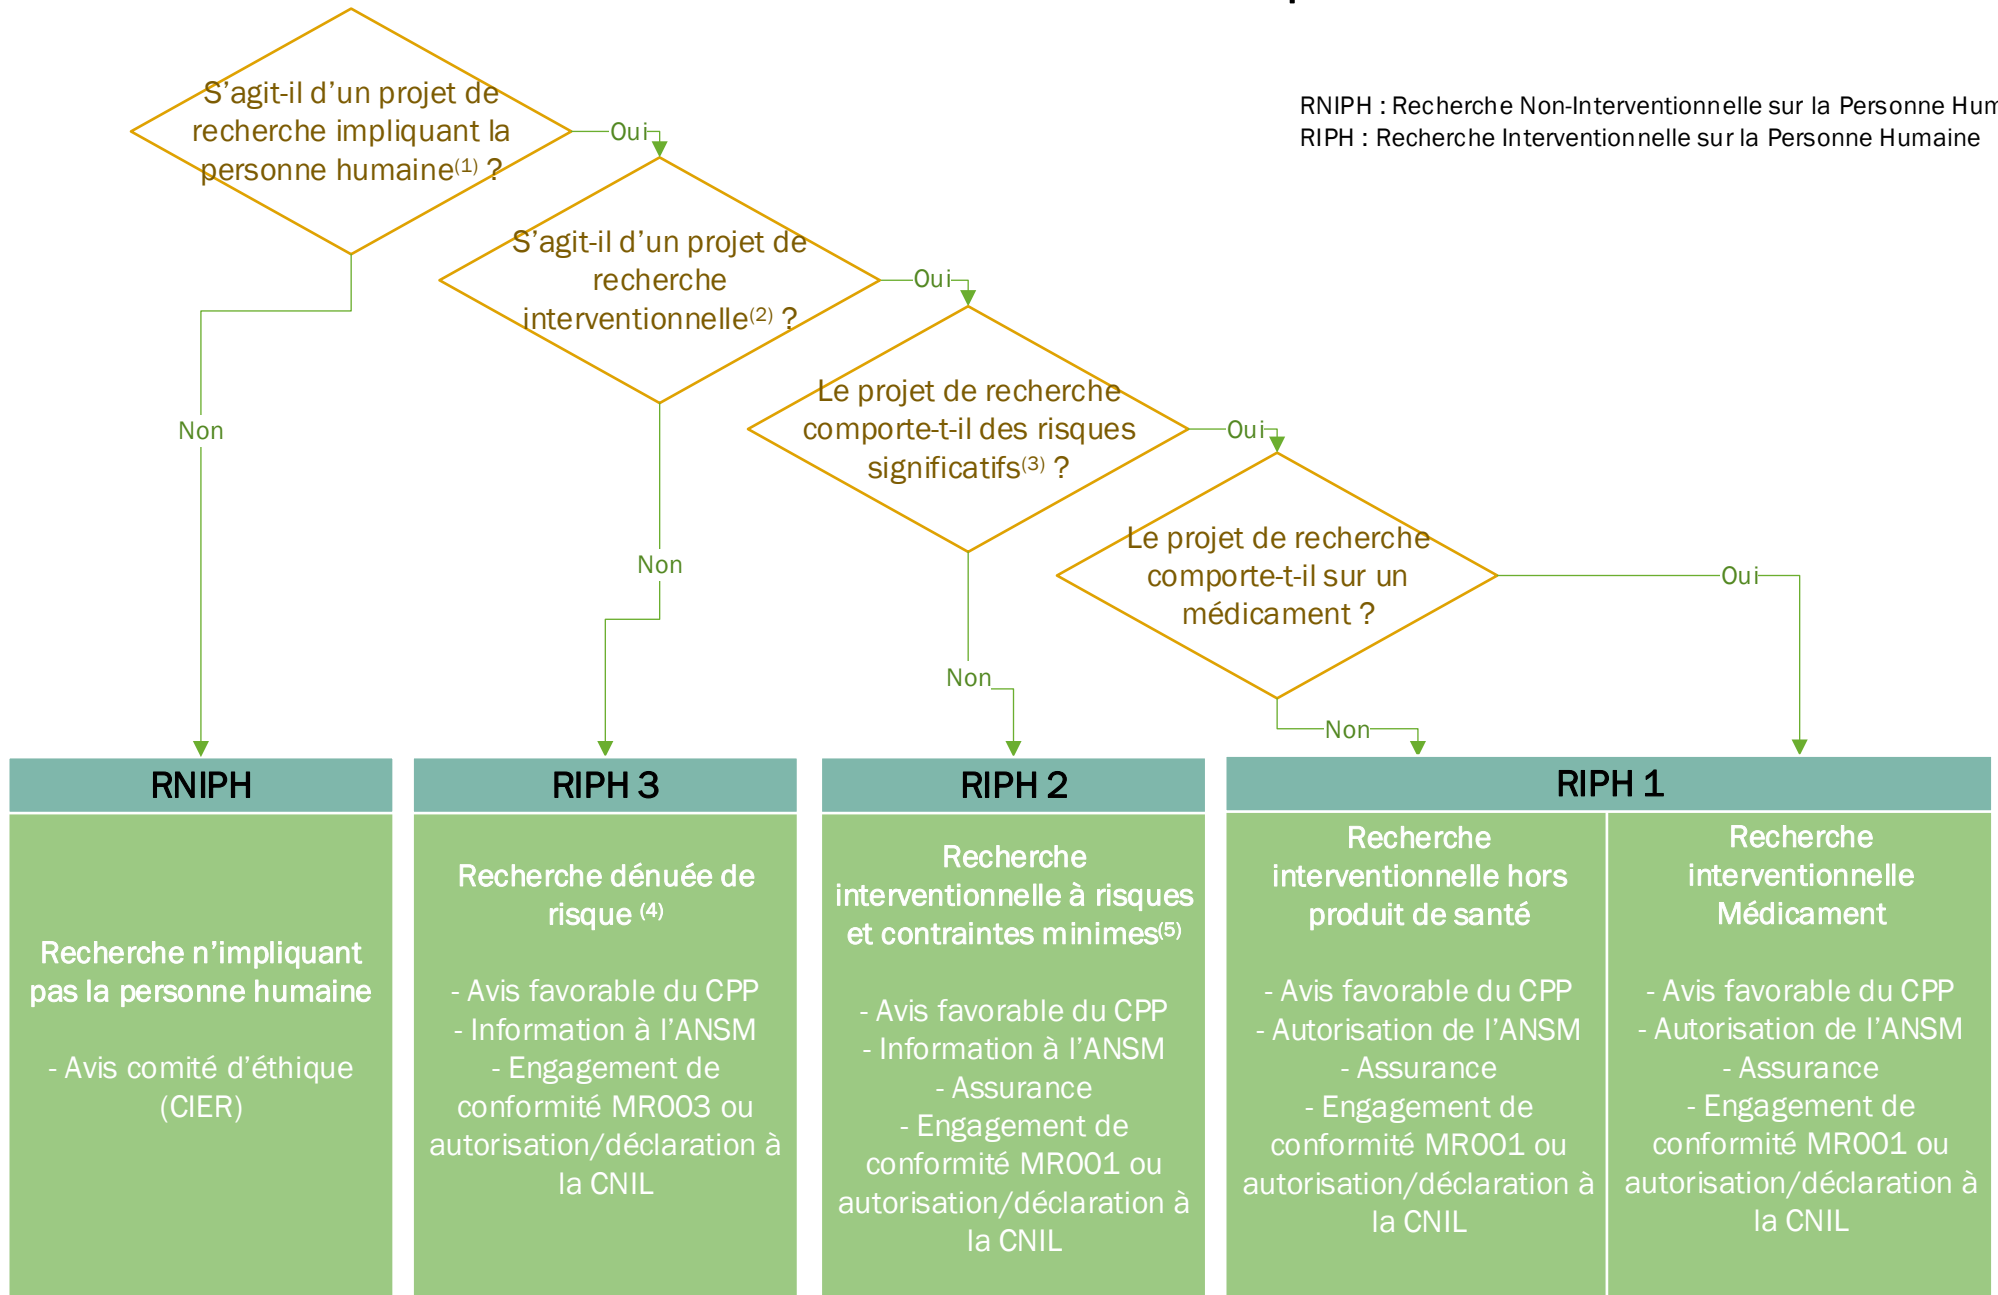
S’agit-il d’un projet de recherche impliquant la personne humaine$^{(1)}$ ?

Oui

S’agit-il d’un projet de recherche interventionnelle$^{(2)}$ ?

Oui

Le projet de recherche comporte-t-il des risques significatifs$^{(3)}$ ?

Oui

Le projet de recherche comporte-t-il sur un médicament ?

Oui

Non

Non

Non

Non

RNIPH : Recherche Non-Interventionnelle sur la Personne Hum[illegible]
RIPH : Recherche Interventionnelle sur la Personne Humaine

RNIPH

Recherche n’impliquant pas la personne humaine

- Avis comité d’éthique (CIER)

RIPH 3

Recherche dénuée de risque $^{(4)}$

- Avis favorable du CPP
- Information à l’ANSM
- Engagement de conformité MR003 ou autorisation/déclaration à la CNIL

RIPH 2

Recherche interventionnelle à risques et contraintes minimes$^{(5)}$

- Avis favorable du CPP
- Information à l’ANSM
- Assurance
- Engagement de conformité MR001 ou autorisation/déclaration à la CNIL

RIPH 1

Recherche interventionnelle hors produit de santé

- Avis favorable du CPP
- Autorisation de l’ANSM
- Assurance
- Engagement de conformité MR001 ou autorisation/déclaration à la CNIL

Recherche interventionnelle Médicament

- Avis favorable du CPP
- Autorisation de l’ANSM
- Assurance
- Engagement de conformité MR001 ou autorisation/déclaration à la CNIL